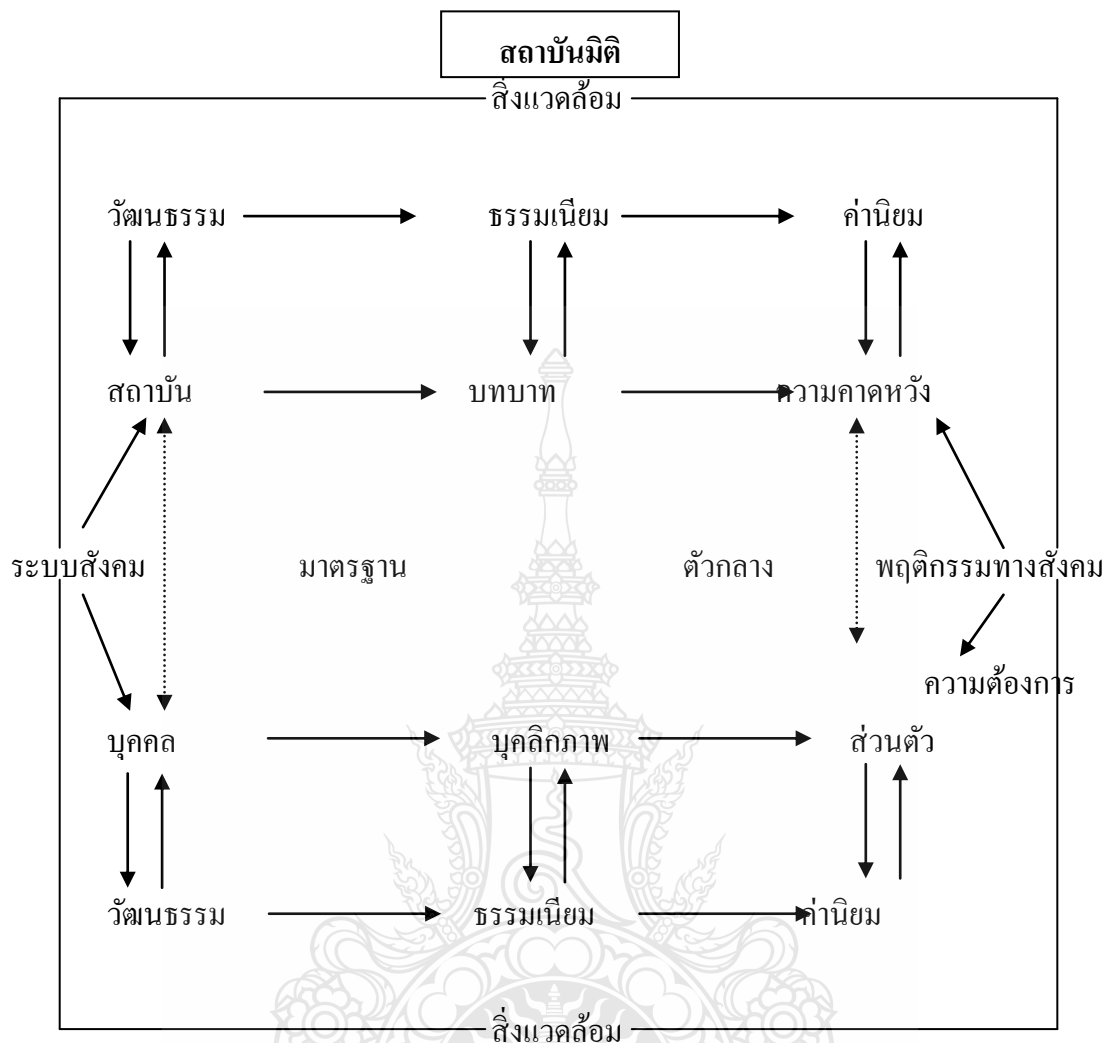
สถาบันมิติ

สิ่งแวดล้อม

วัฒนธรรม ธรรมเนียม ค่านิยม

สถาบัน บทบาท ความคาดหวัง

ระบบสังคม มาตรฐาน ตัวกลาง พฤติกรรมทางสังคม

ความต้องการ

บุคคล บุคลิกภาพ ส่วนตัว

วัฒนธรรม ธรรมเนียม ค่านิยม

สิ่งแวดล้อม